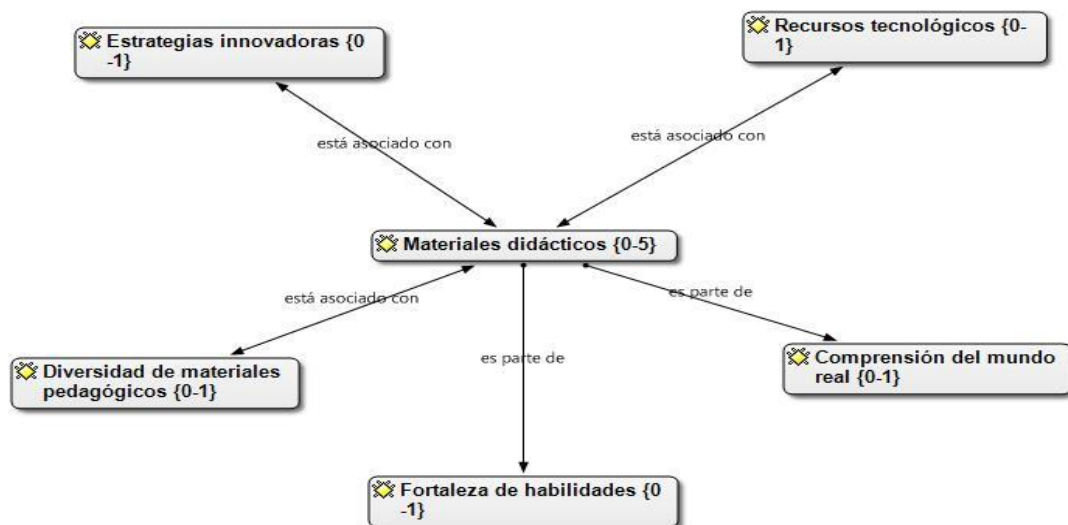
Estrategias innovadoras {0 -1}

Recursos tecnológicos {0- 1}

está asociado con

está asociado con

Materiales didácticos {0-5}

está asociado con

es parte de

Diversidad de materiales pedagógicos {0-1}

es parte de

Comprensión del mundo real {0-1}

Fortaleza de habilidades {0 -1}